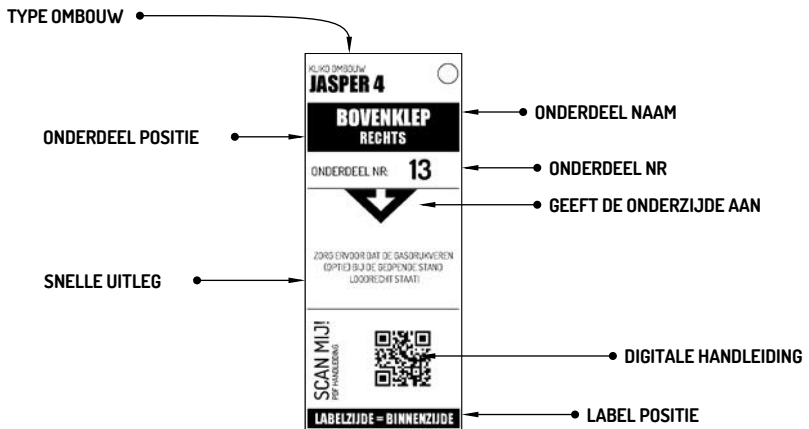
TYPE OMBOUW

KLIKO OMBOUW
JASPER 4

BOVENKLEP
RECHTS

ONDERDEEL NR: 13

ZORG ERVOOR DAT DE GASDRUKVEREN (OPTIE) BIJ DE GEOPENDE STAND LOODRECHT STAAT!

SCAN MIJ!
PDF HANDLEIDING

LABELZIJDE = BINNENZIJDE

ONDERDEEL POSITIE

SNELLE UITLEG

ONDERDEEL NAAM

ONDERDEEL NR

GEEFT DE ONDERZIJDE AAN

DIGITALE HANDLEIDING

LABEL POSITIE